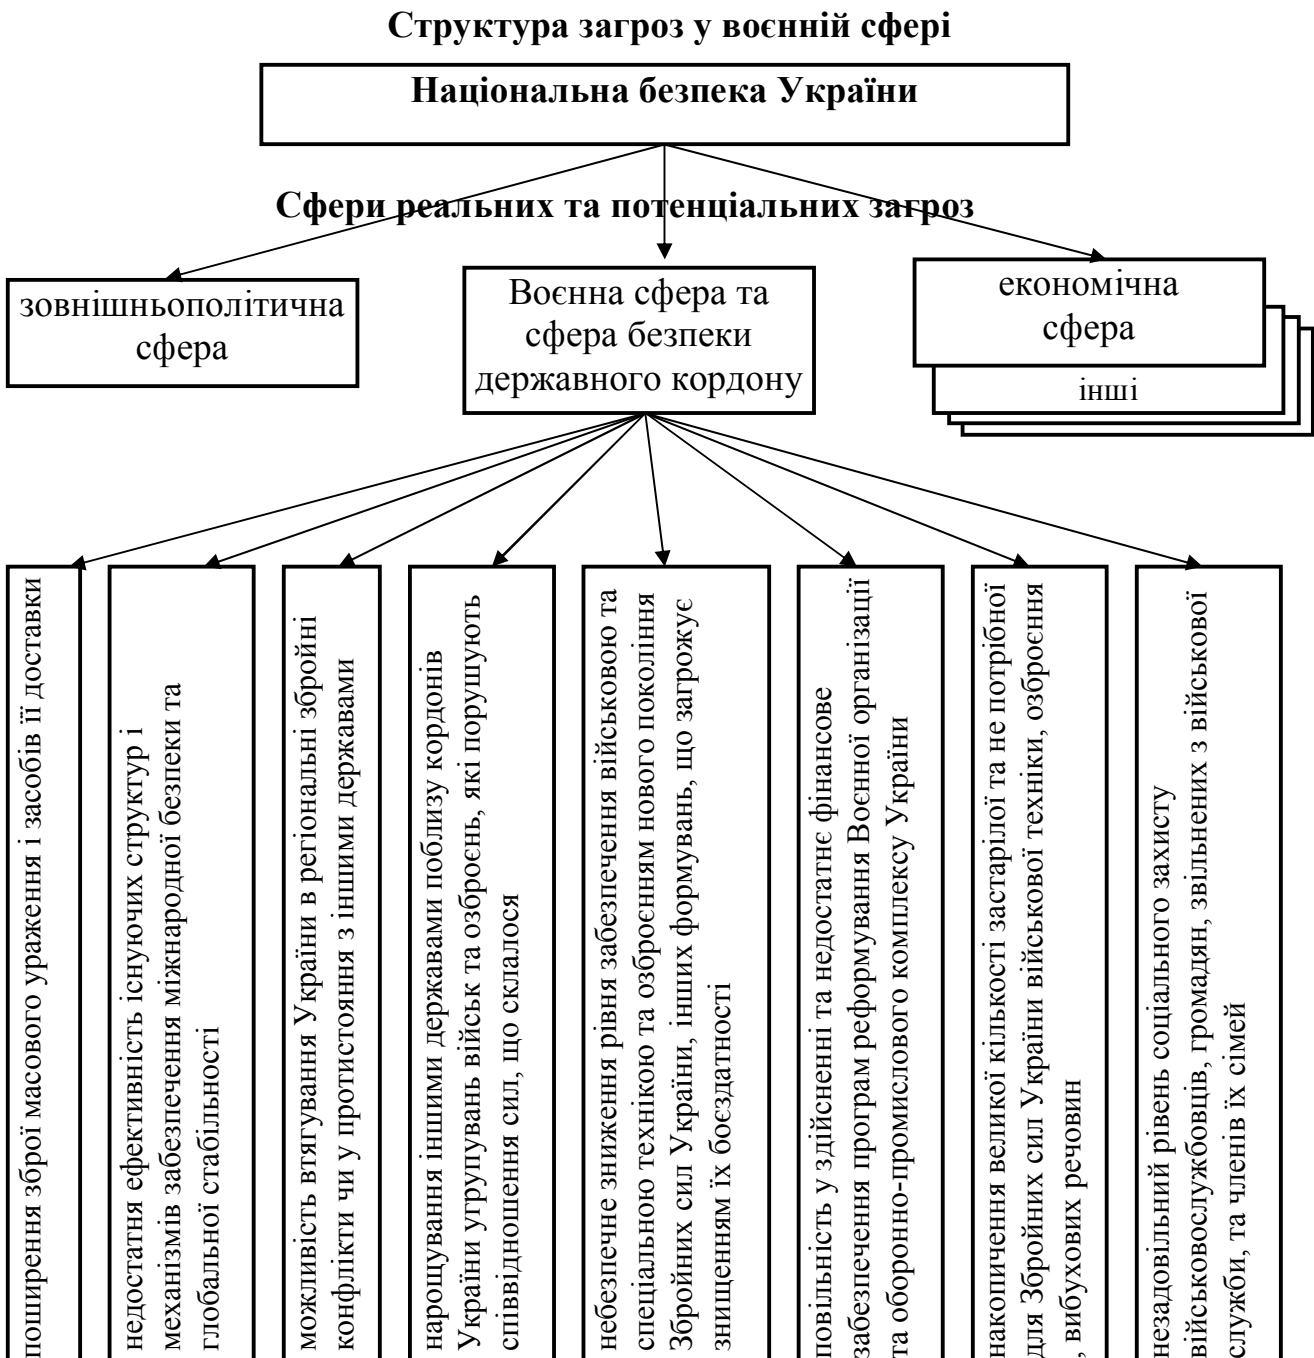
Структура загроз у воєнній сфері

Національна безпека України

Сфери реальних та потенціальних загроз

зовнішньополітична сфера

Воєнна сфера та сфера безпеки державного кордону

економічна сфера

інші

поширення зброї масового ураження і засобів її доставки

недостатня ефективність існуючих структур і механізмів забезпечення міжнародної безпеки та глобальної стабільності

можливість втягування України в регіональні збройні конфлікти чи у протистояння з іншими державами

нарощування іншими державами поблизу кордонів України угрупувань військ та озброєнь, які порушують співвідношення сил, що склалося

небезпечне зниження рівня забезпечення військовою та спеціальною технікою та озброєнням нового покоління Збройних сил України, інших формувань, що загрожує знищенням їх боєздатності

повільність у здійсненні та недостатнє фінансове забезпечення програм реформування Воєнної організації та оборонно-промислового комплексу України

накопичення великої кількості застарілої та не потрібної для Збройних сил України військової техніки, озброєння , вибухових речовин

незадовільний рівень соціального захисту військовослужбовців, громадян, звільнених з військової служби, та членів їх сімей